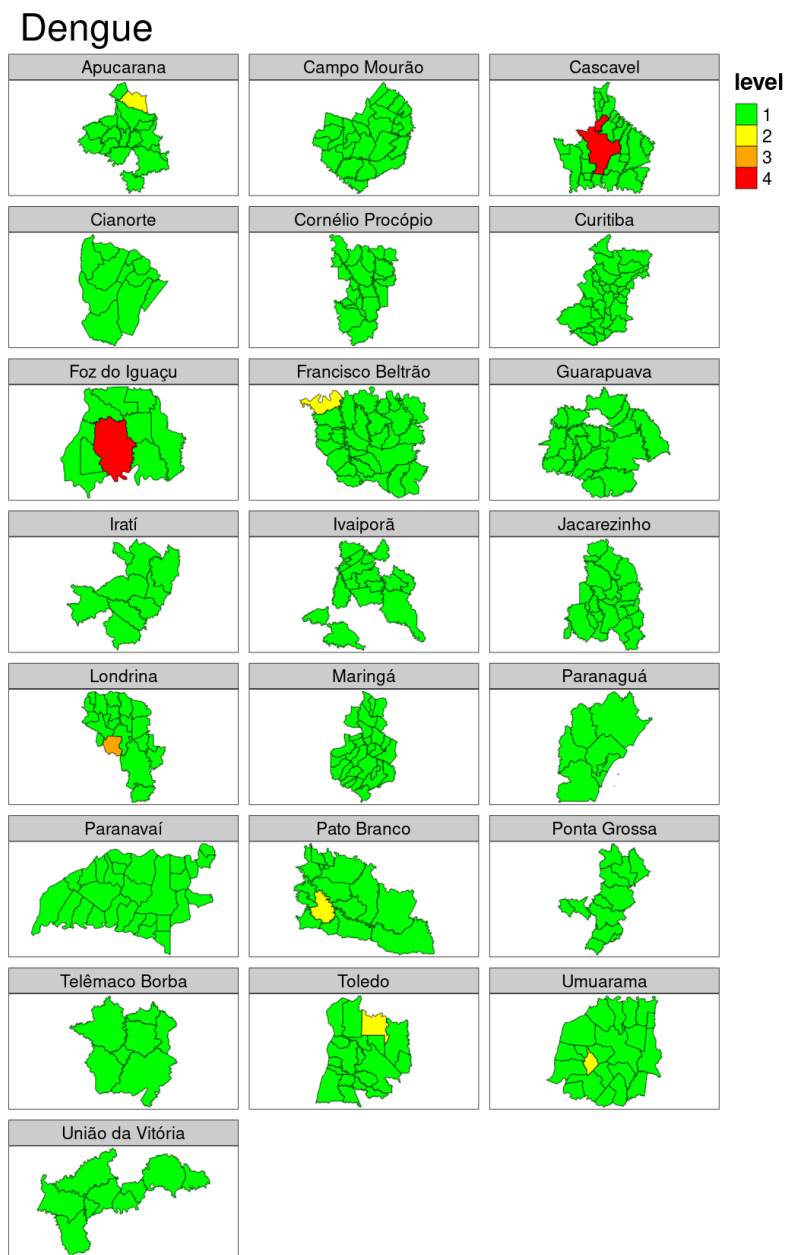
Dengue

Apucarana

Campo Mourão

Cascavel

level
1
2
3
4

Cianorte

Cornélio Procópio

Curitiba

Foz do Iguaçu

Francisco Beltrão

Guarapuava

Iratí

Ivaiporã

Jacarezinho

Londrina

Maringá

Paranaguá

Paranavaí

Pato Branco

Ponta Grossa

Telêmaco Borba

Toledo

Umuarama

União da Vitória